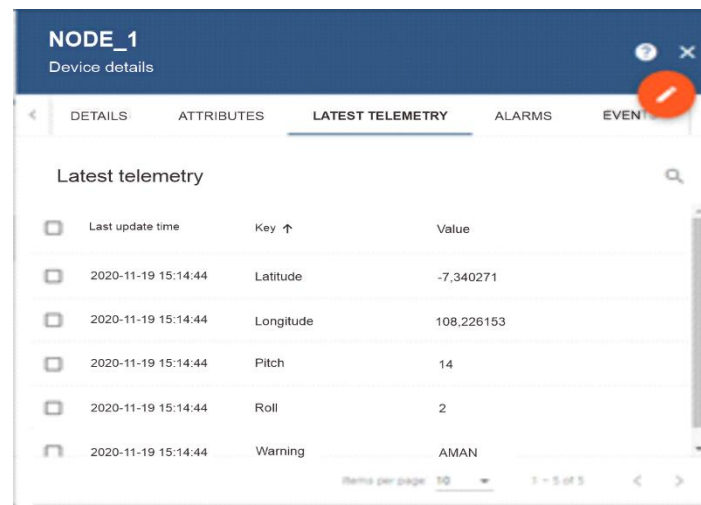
NODE_1
Device details

?
×

<
DETAILS
ATTRIBUTES
LATEST TELEMETRY
ALARMS
EVEN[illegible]

Latest telemetry

| | Last update time | Key ↑ | Value |
|---|---|---|---|
| ☐ | 2020-11-19 15:14:44 | Latitude | -7,340271 |
| ☐ | 2020-11-19 15:14:44 | Longitude | 108,226153 |
| ☐ | 2020-11-19 15:14:44 | Pitch | 14 |
| ☐ | 2020-11-19 15:14:44 | Roll | 2 |
| ☐ | 2020-11-19 15:14:44 | Warning | AMAN |

Items per page: 10
1 – 5 of 5
<
>